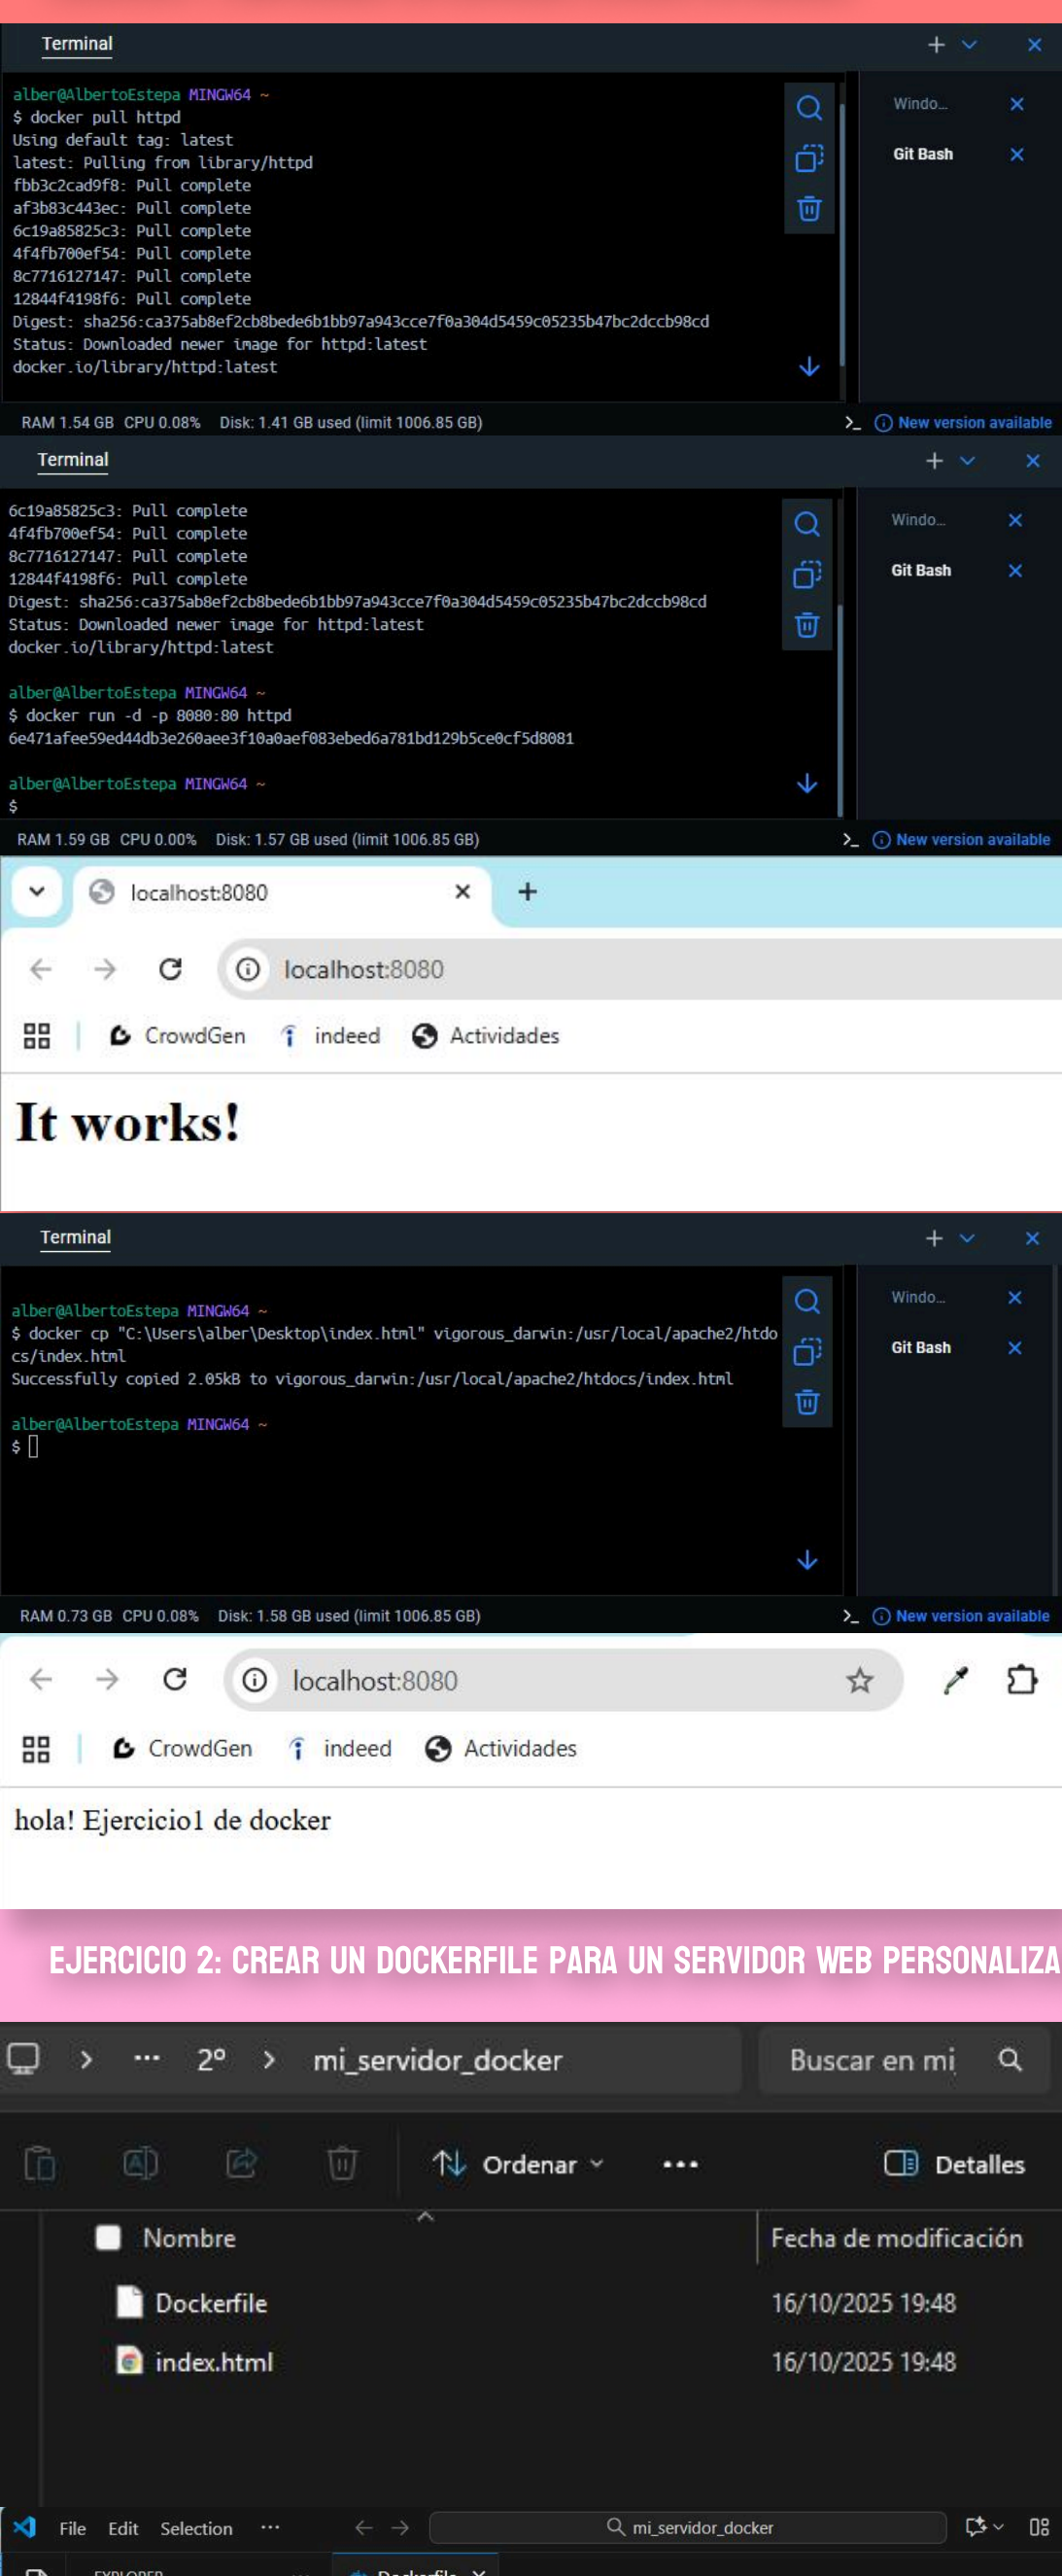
Terminal

alber@AlbertoEstepa MINGW64 ~
$ docker pull httpd
Using default tag: latest
latest: Pulling from library/httpd
fbb3c2cad9f8: Pull complete
af3b83c443ec: Pull complete
6c19a85825c3: Pull complete
4f4fb700ef54: Pull complete
8c7716127147: Pull complete
12844f4198f6: Pull complete
Digest: sha256:ca375ab8ef2cb8bede6b1bb97a943cce7f0a304d5459c05235b47bc2dccb98cd
Status: Downloaded newer image for httpd:latest
docker.io/library/httpd:latest

Windo...
Git Bash

RAM 1.54 GB CPU 0.08% Disk: 1.41 GB used (limit 1006.85 GB)
New version available

Terminal

6c19a85825c3: Pull complete
4f4fb700ef54: Pull complete
8c7716127147: Pull complete
12844f4198f6: Pull complete
Digest: sha256:ca375ab8ef2cb8bede6b1bb97a943cce7f0a304d5459c05235b47bc2dccb98cd
Status: Downloaded newer image for httpd:latest
docker.io/library/httpd:latest

alber@AlbertoEstepa MINGW64 ~
$ docker run -d -p 8080:80 httpd
6e471afee59ed44db3e260aee3f10a0aef083ebed6a781bd129b5ce0cf5d8081

alber@AlbertoEstepa MINGW64 ~
$

Windo...
Git Bash

RAM 1.59 GB CPU 0.00% Disk: 1.57 GB used (limit 1006.85 GB)
New version available

localhost:8080
localhost:8080
CrowdGen indeed Actividades

It works!

Terminal

alber@AlbertoEstepa MINGW64 ~
$ docker cp "C:\Users\alber\Desktop\index.html" vigorous_darwin:/usr/local/apache2/htdocs/index.html
Successfully copied 2.05kB to vigorous_darwin:/usr/local/apache2/htdocs/index.html

alber@AlbertoEstepa MINGW64 ~
$

Windo...
Git Bash

RAM 0.73 GB CPU 0.08% Disk: 1.58 GB used (limit 1006.85 GB)
New version available

localhost:8080
CrowdGen indeed Actividades

hola! Ejercicio1 de docker

EJERCICIO 2: CREAR UN DOCKERFILE PARA UN SERVIDOR WEB PERSONALIZA

2º > mi_servidor_docker
Buscar en mi

Ordenar
Detalles

| Nombre | Fecha de modificación |
|---|---|
| Dockerfile | 16/10/2025 19:48 |
| index.html | 16/10/2025 19:48 |

File Edit Selection ...
mi_servidor_docker
EXPLORER
Dockerfile